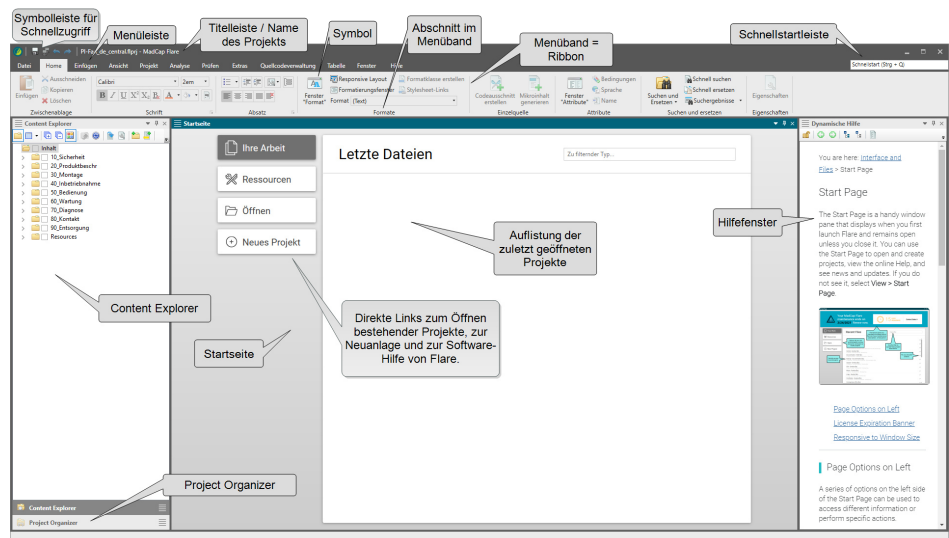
Symbolleiste für Schnellzugriff

Menüleiste

Titelleiste / Name des Projekts

Symbol

Abschnitt im Menüband

Menüband = Ribbon

Schnellstartleiste

FI-Fa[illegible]_de_central.flprj - MadCap Flare

Datei Home Einfügen Ansicht Projekt Analyse Prüfen Extras Quellcodeverwaltung Tabelle Fenster Hilfe

Schnellstart (Strg + Q)

Einfügen Ausschneiden Kopieren Löschen Zwischenablage

Calibri 2em Schrift

Absatz

Fenster "Format" Responsive Layout Formatierungsfenster Format (Text) Formatklasse erstellen Stylesheet-Links Formate

Codeausschnitt erstellen Mikroinhalt generieren Einzelquelle

Fenster "Attribute" Bedingungen Sprache Name Attribute

Suchen und Ersetzen Schnell suchen Schnell ersetzen Suchergebnisse Suchen und ersetzen

Eigenschaften Eigenschaften

Content Explorer

Inhalt
10_Sicherheit
20_Produktbeschr
30_Montage
40_Inbetriebnahme
50_Bedienung
60_Wartung
70_Diagnose
80_Kontakt
90_Entsorgung
Resources

Startseite

Ihre Arbeit
Ressourcen
Öffnen
Neues Projekt

Letzte Dateien

Zu filternder Typ...

Auflistung der zuletzt geöffneten Projekte

Direkte Links zum Öffnen bestehender Projekte, zur Neuanlage und zur Software-Hilfe von Flare.

Startseite

Content Explorer

Project Organizer

Content Explorer
Project Organizer

Dynamische Hilfe

You are here: Interface and Files > Start Page

Start Page

The Start Page is a handy window pane that displays when you first launch Flare and remains open unless you close it. You can use the Start Page to open and create projects, view the online Help, and see news and updates. If you do not see it, select View > Start Page.

Hilfefenster

Page Options on Left
License Expiration Banner
Responsive to Window Size

Page Options on Left

A series of options on the left side of the Start Page can be used to access different information or perform specific actions.